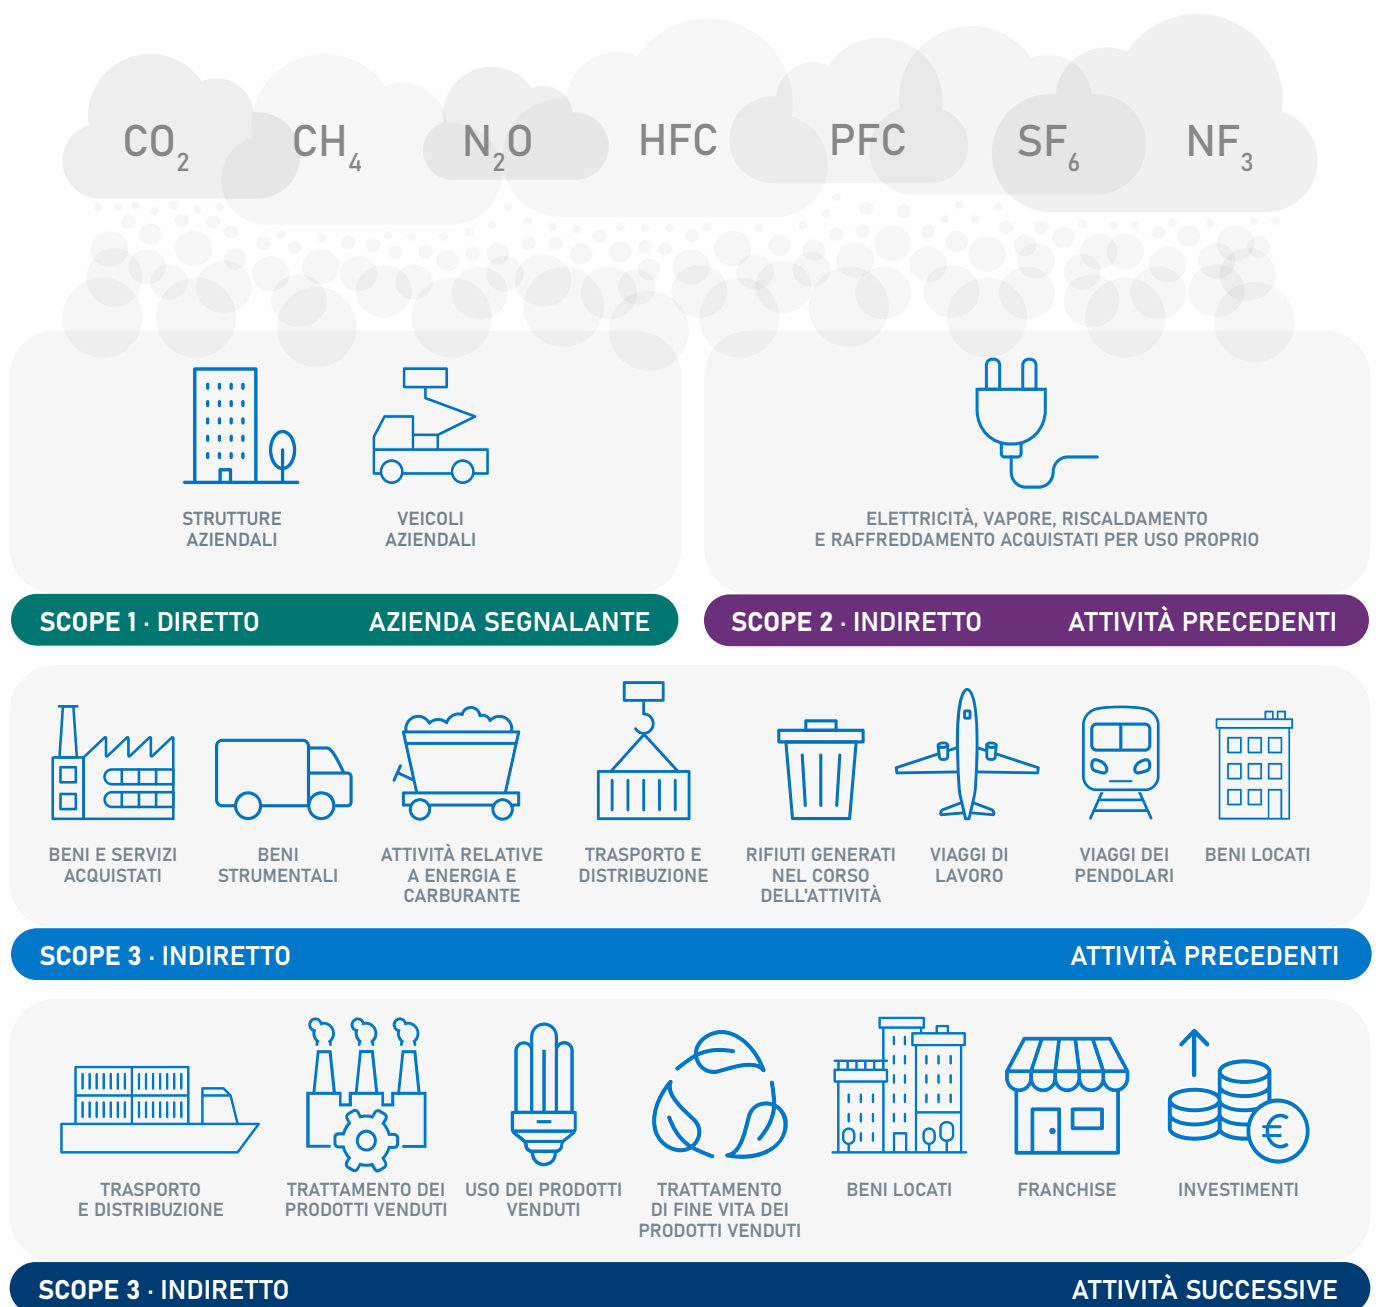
$CO_2$ $CH_4$ $N_2O$ HFC PFC $SF_6$ $NF_3$

STRUTTURE AZIENDALI

VEICOLI AZIENDALI

ELETTRICITÀ, VAPORE, RISCALDAMENTO E RAFFREDDAMENTO ACQUISTATI PER USO PROPRIO

SCOPE 1 · DIRETTO AZIENDA SEGNALANTE

SCOPE 2 · INDIRETTO ATTIVITÀ PRECEDENTI

BENI E SERVIZI ACQUISTATI

BENI STRUMENTALI

ATTIVITÀ RELATIVE A ENERGIA E CARBURANTE

TRASPORTO E DISTRIBUZIONE

RIFIUTI GENERATI NEL CORSO DELL'ATTIVITÀ

VIAGGI DI LAVORO

VIAGGI DEI PENDOLARI

BENI LOCATI

SCOPE 3 · INDIRETTO ATTIVITÀ PRECEDENTI

TRASPORTO E DISTRIBUZIONE

TRATTAMENTO DEI PRODOTTI VENDUTI

USO DEI PRODOTTI VENDUTI

TRATTAMENTO DI FINE VITA DEI PRODOTTI VENDUTI

BENI LOCATI

FRANCHISE

INVESTIMENTI

SCOPE 3 · INDIRETTO ATTIVITÀ SUCCESSIVE